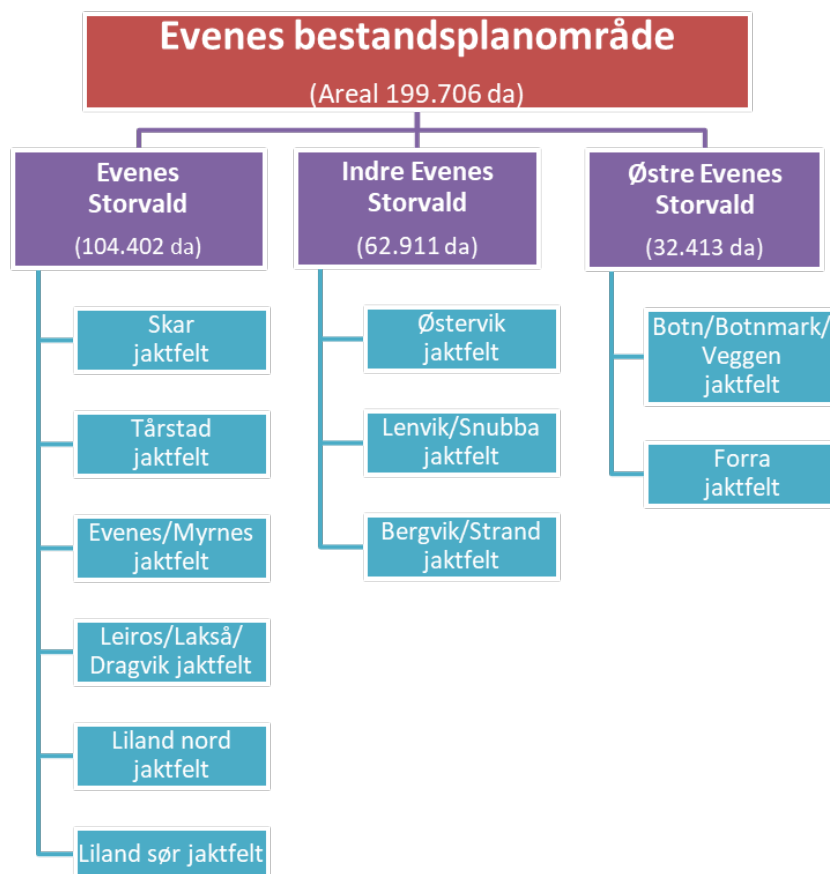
Evenes bestandsplanområde
(Areal 199.706 da)

Evenes Storvald
(104.402 da)

Skar jaktfelt

Tårstad jaktfelt

Evenes/Myrnes jaktfelt

Leiros/Lakså/ Dragvik jaktfelt

Liland nord jaktfelt

Liland sør jaktfelt

Indre Evenes Storvald
(62.911 da)

Østervik jaktfelt

Lenvik/Snubba jaktfelt

Bergvik/Strand jaktfelt

Østre Evenes Storvald
(32.413 da)

Botn/Botnmark/ Veggen jaktfelt

Forra jaktfelt